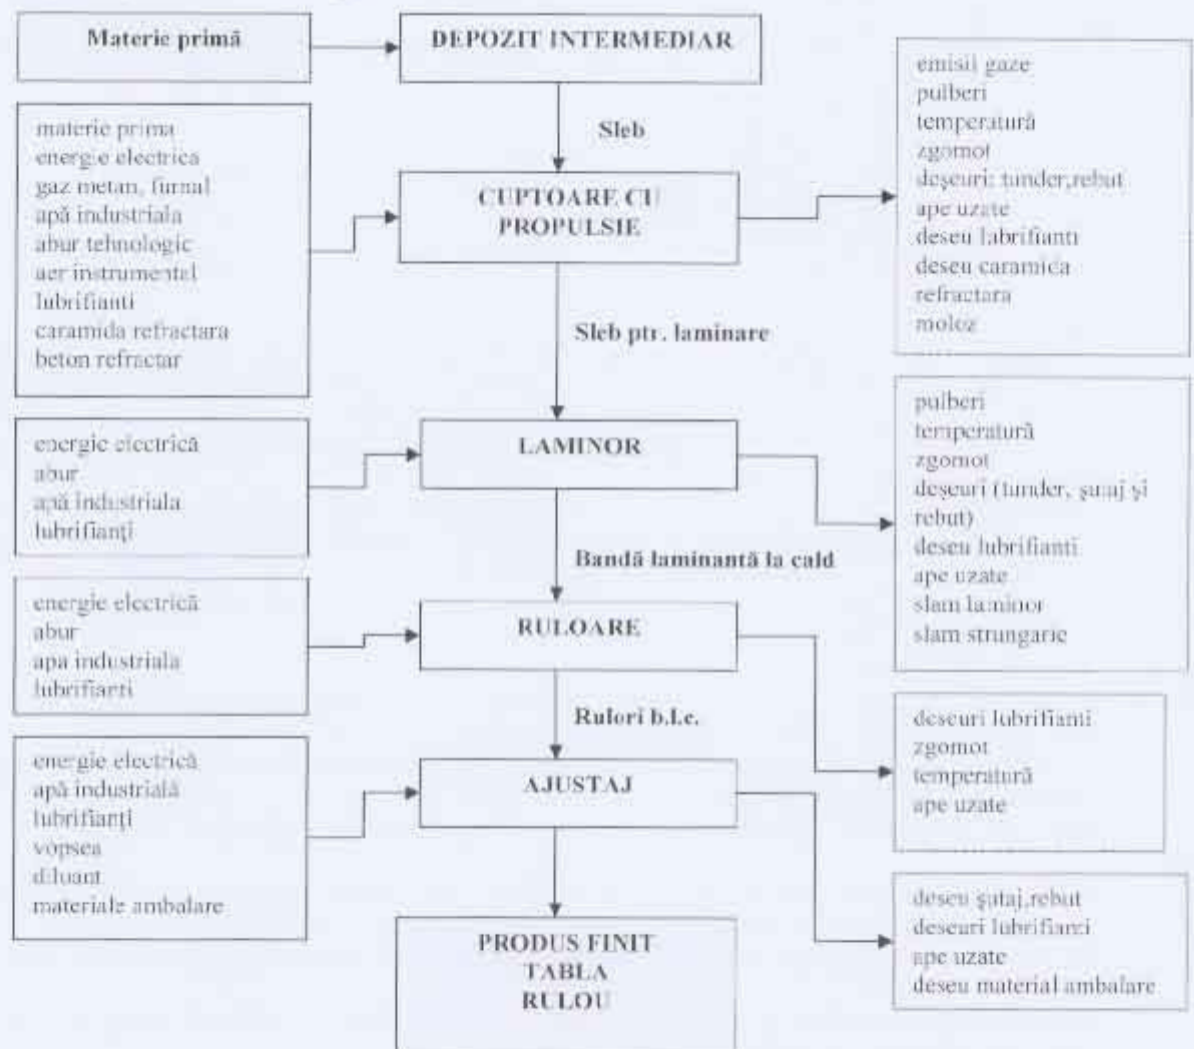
Materie primă

DEPOZIT INTERMEDIAR

Sleb

emisii gaze
pulberi
temperatură
zgomot
deşeuri: tunder,rebut
ape uzate
deseu labrifianti
deseu caramica
refractara
moloz

materie prima
energie electrica
gaz metan, furnal
apă industriala
abur tehnologic
aer instrumental
lubrifianti
caramida refractara
beton refractar

CUPTOARE CU PROPULSIE

Sleb ptr. laminare

pulberi
temperatură
zgomot
deşeuri (tunder, şutaj şi rebut)
deseu lubrifianti
ape uzate
slam laminor
slam strungarie

energie electrică
abur
apă industriala
lubrifianţi

LAMINOR

Bandă laminantă la cald

energie electrică
abur
apa industriala
lubrifianti

RULOARE

Rulori b.l.c.

deseuri lubrifianti
zgomot
temperatură
ape uzate

energie electrică
apă industrială
lubrifianţi
vopsea
diluant
materiale ambalare

AJUSTAJ

deseu şutaj,rebut
deseuri lubrifianti
ape uzate
deseu material ambalare

PRODUS FINIT
TABLA
RULOU